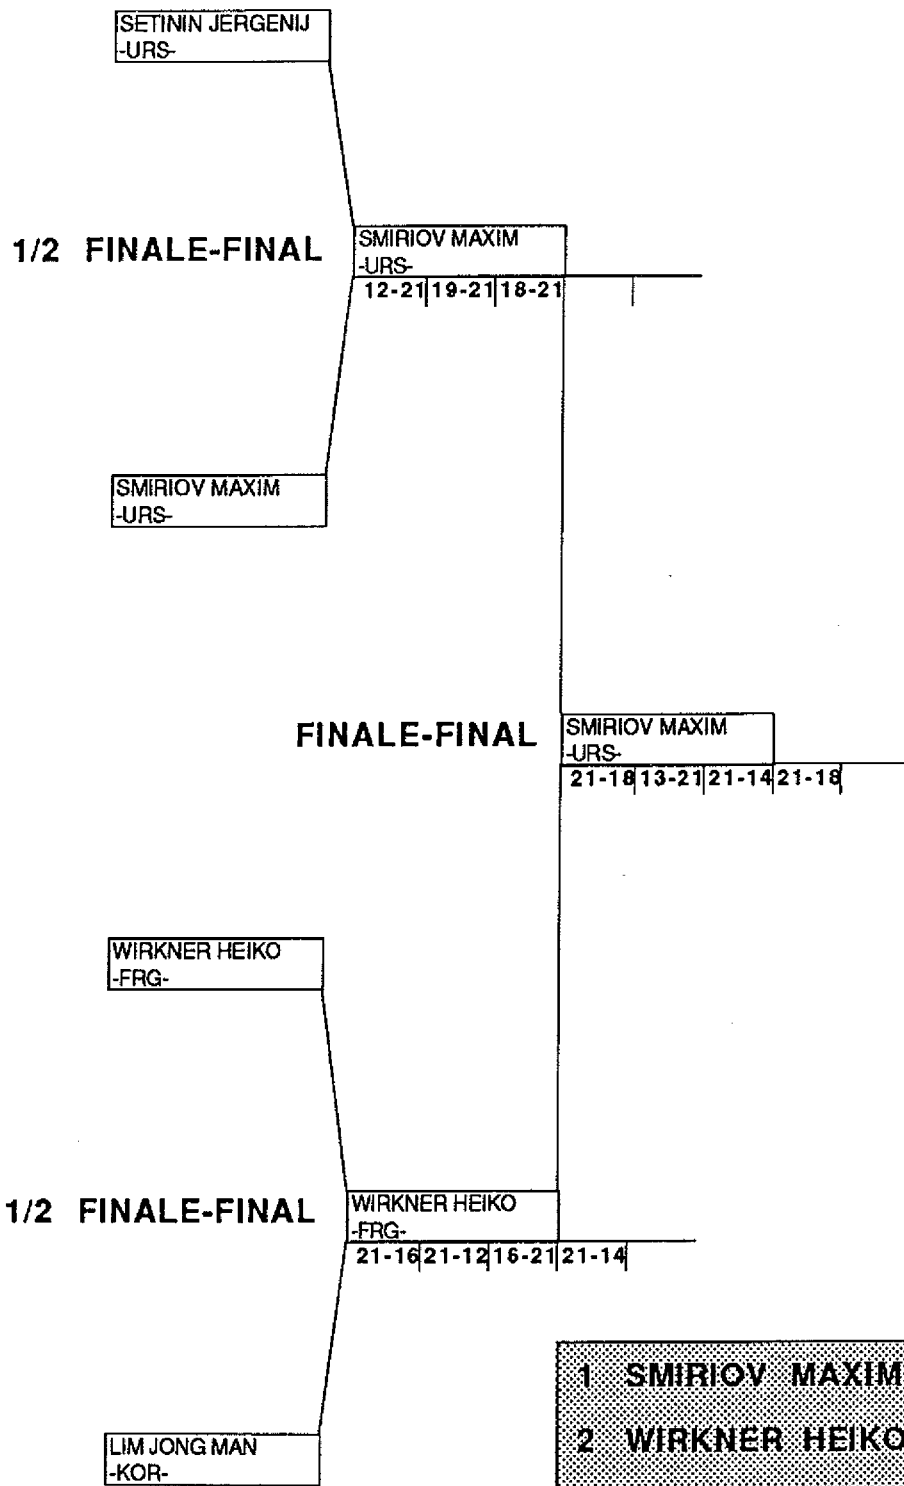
SETININ JERGENIJ
-URS-

1/2 FINALE-FINAL

SMIRIOV MAXIM
-URS-
12-21 | 19-21 | 18-21

SMIRIOV MAXIM
-URS-

FINALE-FINAL

SMIRIOV MAXIM
-URS-
21-18 | 13-21 | 21-14 | 21-18

WIRKNER HEIKO
-FRG-

1/2 FINALE-FINAL

WIRKNER HEIKO
-FRG-
21-16 | 21-12 | 16-21 | 21-14

LIM JONG MAN
-KOR-

1 SMIRIOV MAXIM
2 WIRKNER HEIKO